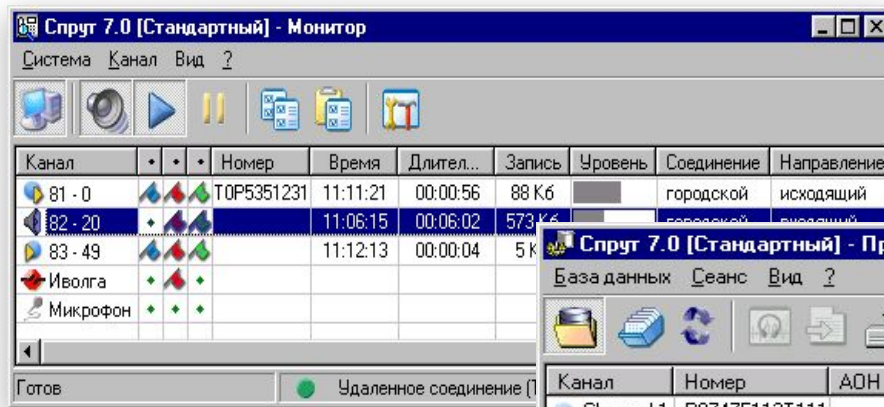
Спрут 7.0 [Стандартный] - Монитор

Система Канал Вид ?

| Канал | • | • | • | Номер | Время | Длител... | Запись | Уровень | Соединение | Направление |
|---|---|---|---|---|---|---|---|---|---|---|
| 81 - 0 | | | | T0P5351231 | 11:11:21 | 00:00:56 | 88 Кб | | городской | исходящий |
| 82 - 20 | • | | | | 11:06:15 | 00:06:02 | 573 Кб | | городской | входящий |
| 83 - 49 | | | | | 11:12:13 | 00:00:04 | 5 К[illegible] | | | |
| Иволга | • | | • | | | | | | | |
| Микрофон | • | • | • | | | | | | | |

Готов

Удаленное соединение (T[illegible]

Спрут 7.0 [Стандартный] - Пр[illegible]

База данных Сеанс Вид ?

| Канал | Номер | АОН |
|---|---|---|
| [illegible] | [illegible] | |